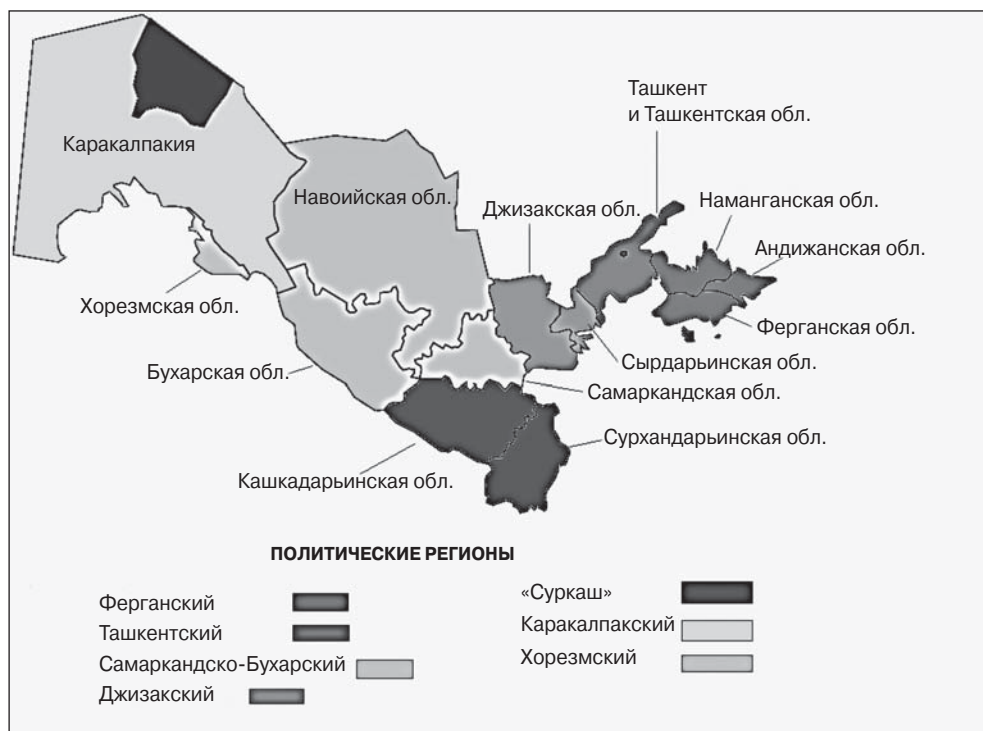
Ташкент
и Ташкентская обл.

Каракалпакия

Навоийская обл.

Джизакская обл.

Наманганская обл.

Андижанская обл.

Хорезмская обл.

Ферганская обл.

Сырдарьинская обл.

Бухарская обл.

Самаркандская обл.

Сурхандарьинская обл.

Кашкадарьинская обл.

ПОЛИТИЧЕСКИЕ РЕГИОНЫ

Ферганский
Ташкентский
Самаркандско-Бухарский
Джизакский

«Суркаш»
Каракалпакский
Хорезмский